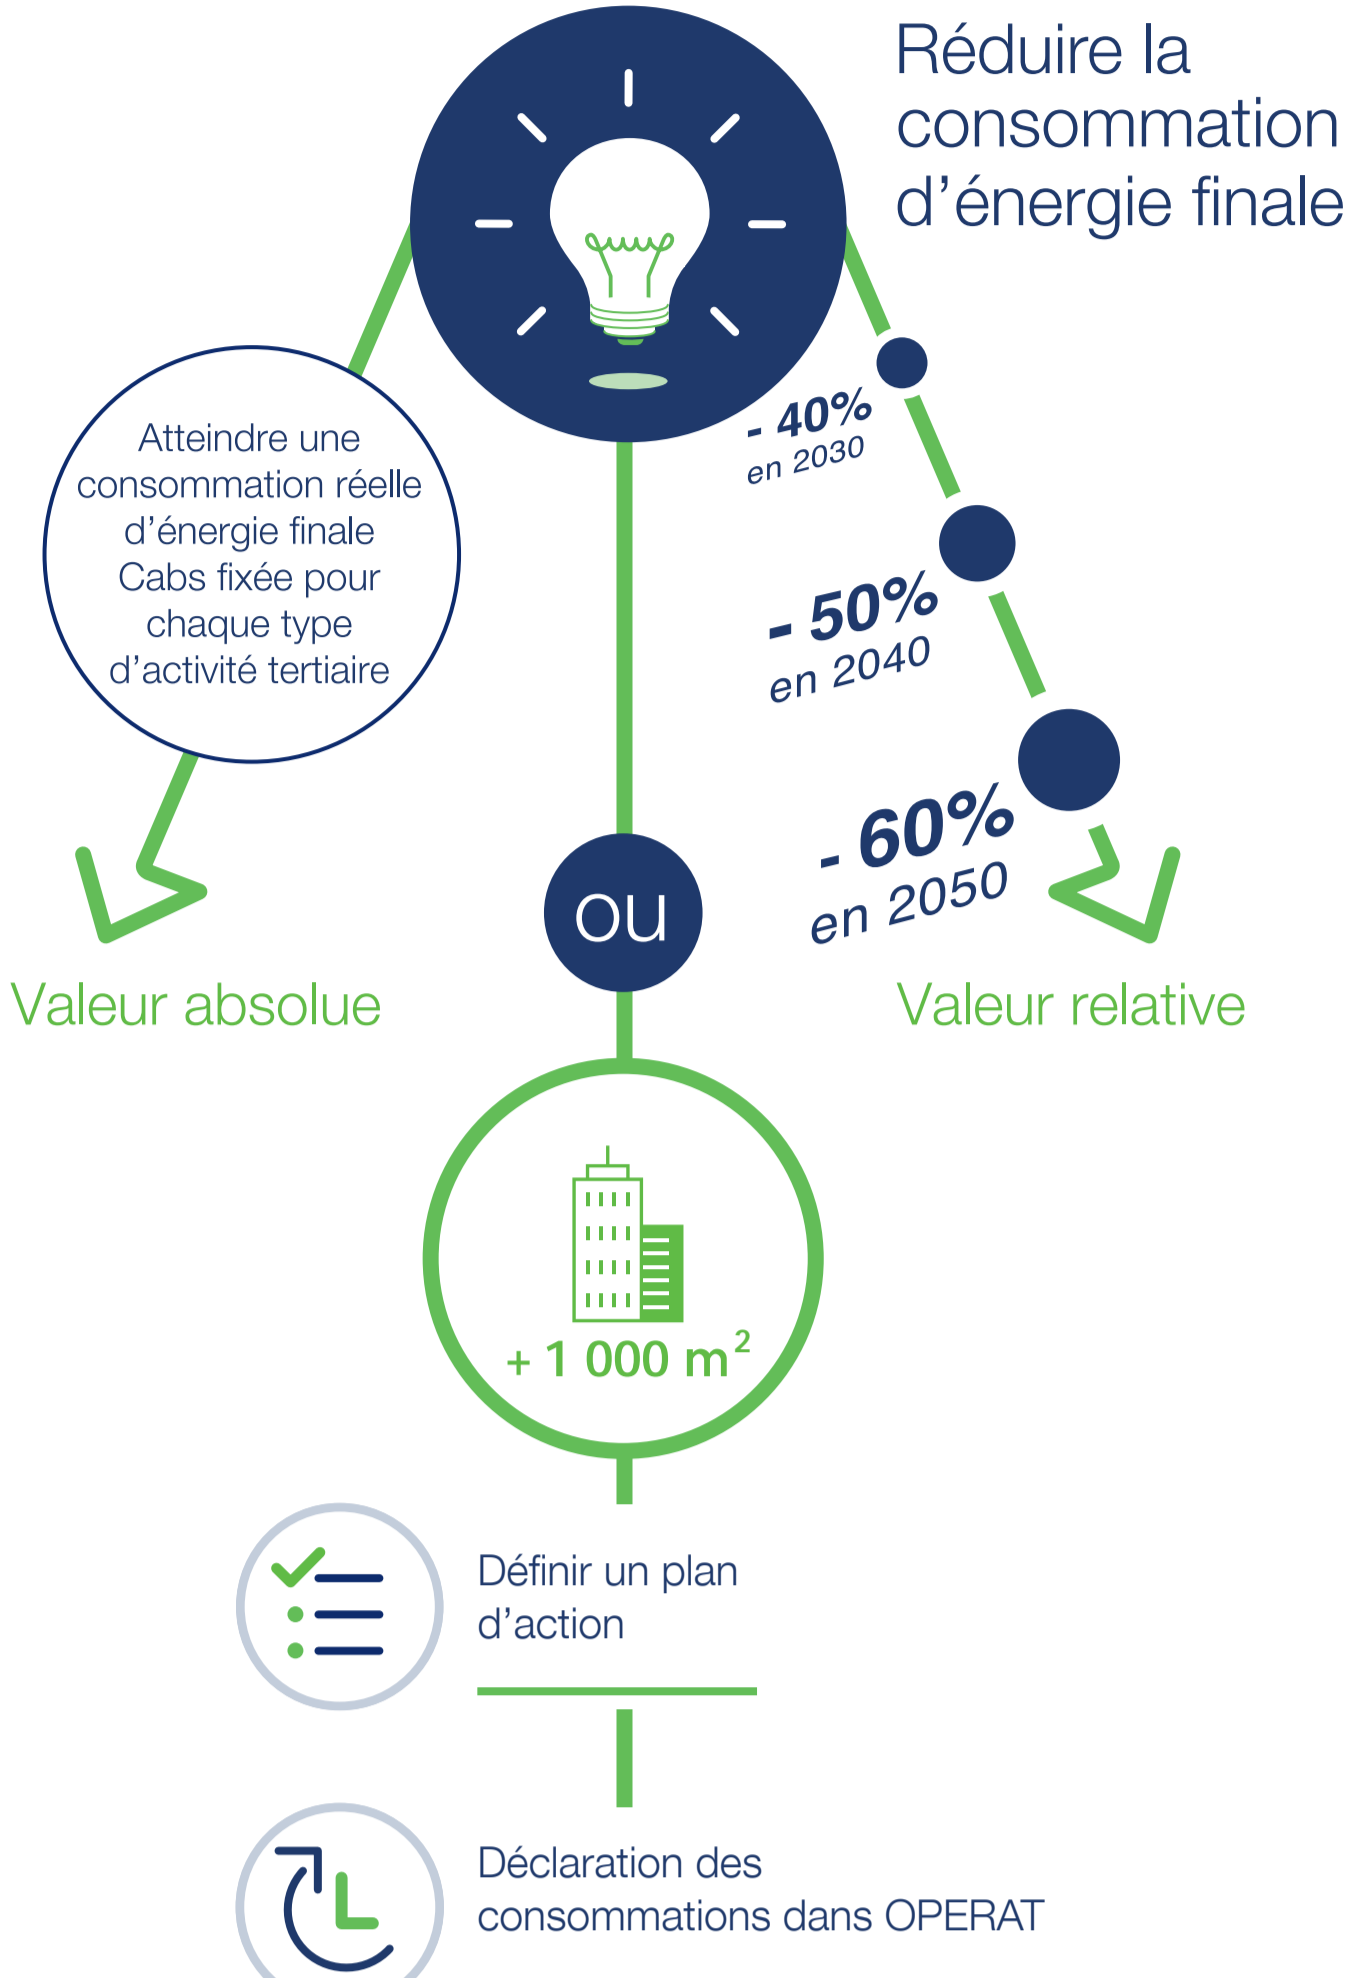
Réduire la consommation d’énergie finale

Atteindre une consommation réelle d’énergie finale Cabs fixée pour chaque type d’activité tertiaire

- 40% en 2030

- 50% en 2040

- 60% en 2050

ou

Valeur absolue

Valeur relative

+ 1 000 m$^2$

Définir un plan d’action

Déclaration des consommations dans OPERAT